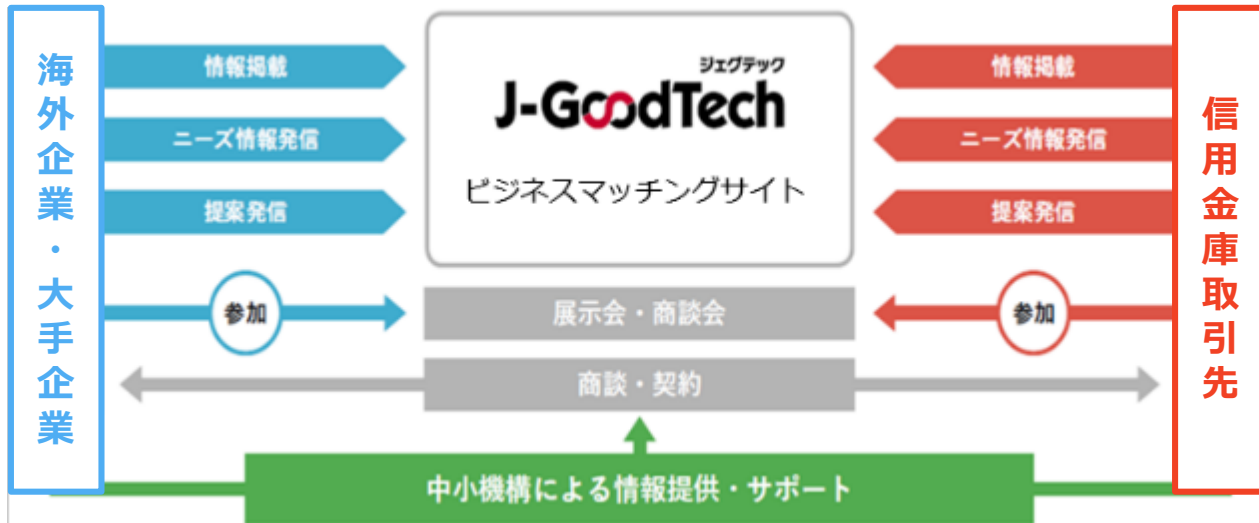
海外企業・大手企業

情報掲載

ニーズ情報発信

提案発信

参加

ジェグテック
J-GoodTech
ビジネスマッチングサイト

展示会・商談会

商談・契約

中小機構による情報提供・サポート

情報掲載

ニーズ情報発信

提案発信

参加

信用金庫取引先